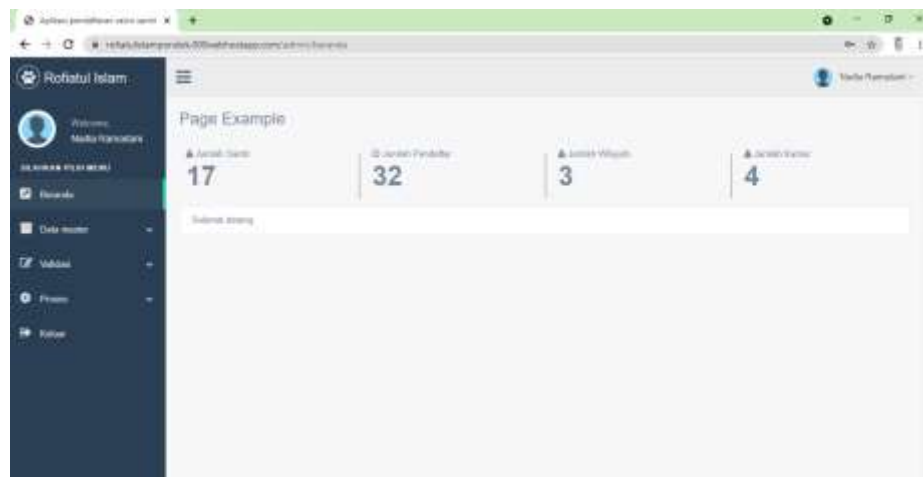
Aplikasi pendaftaran santri baru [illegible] ×
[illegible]
Rofiatul Islam
Welcome,
Nadia Ramadani
SILAKAN PILIH MENU
Beranda
Data master
Validasi
Proses
Keluar
Nadia Ramadani
Page Example
Jumlah Santri
17
Jumlah Pendaftar
32
Jumlah Wilayah
3
Jumlah Kamar
4
Selamat datang